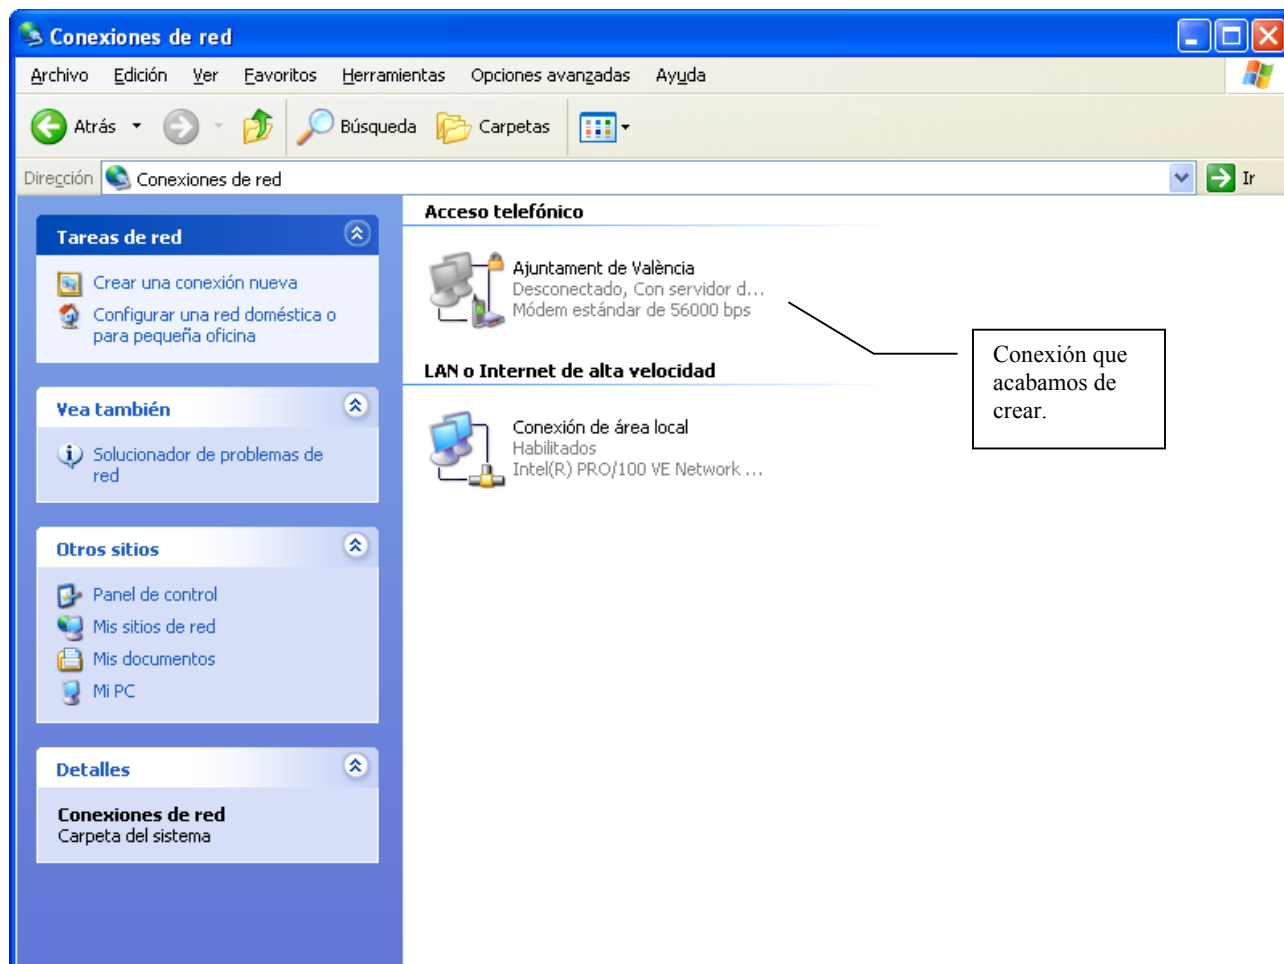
Conexiones de red

Archivo Edición Ver Favoritos Herramientas Opciones avanzadas Ayuda

Atrás Búsqueda Carpetas

Dirección Conexiones de red Ir

Tareas de red

Crear una conexión nueva

Configurar una red doméstica o para pequeña oficina

Vea también

Solucionador de problemas de red

Otros sitios

Panel de control

Mis sitios de red

Mis documentos

Mi PC

Detalles

Conexiones de red

Carpeta del sistema

Acceso telefónico

Ajuntament de València
Desconectado, Con servidor d...
Módem estándar de 56000 bps

LAN o Internet de alta velocidad

Conexión de área local
Habilitados
Intel(R) PRO/100 VE Network ...

Conexión que acabamos de crear.